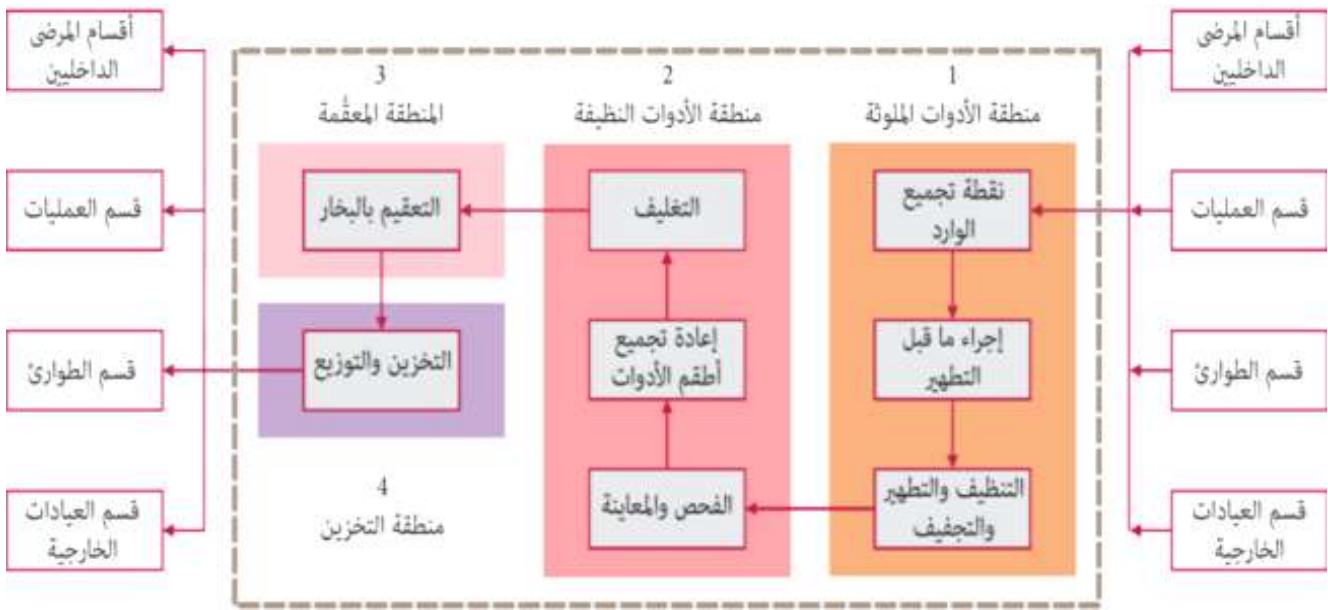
أقسام المرضى الداخليين

قسم العمليات

قسم الطوارئ

قسم العيادات الخارجية

1
منطقة الأدوات الملوثة

نقطة تجميع الوارد

إجراء ما قبل التطهير

التنظيف والتطهير والتجفيف

2
منطقة الأدوات النظيفة

الفحص والمعاينة

إعادة تجميع أطقم الأدوات

التغليف

3
المنطقة المعقمة

التعقيم بالبخار

التخزين والتوزيع

4
منطقة التخزين

أقسام المرضى الداخليين

قسم العمليات

قسم الطوارئ

قسم العيادات الخارجية